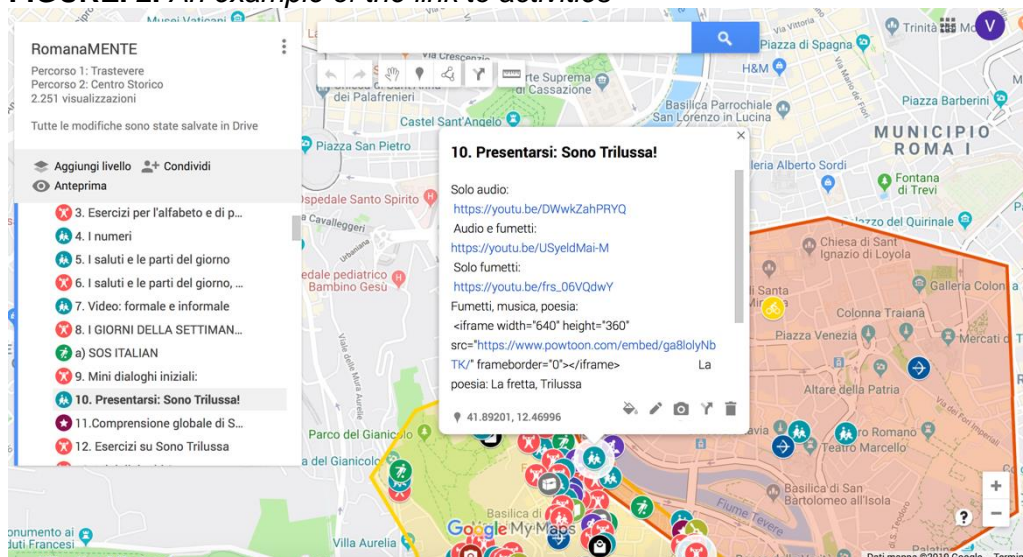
FIGURE 2. An example of the link to activities

RomanaMENTE
Percorso 1: Trastevere
Percorso 2: Centro Storico
2.251 visualizzazioni

Tutte le modifiche sono state salvate in Drive

Aggiungi livello
Condividi
Anteprima

3. Esercizi per l'alfabeto e di p...
4. I numeri
5. I saluti e le parti del giorno
6. I saluti e le parti del giorno, ...
7. Video: formale e informale
8. I GIORNI DELLA SETTIMAN...
a) SOS ITALIAN
9. Mini dialoghi iniziali:
10. Presentarsi: Sono Trilussa!
11.Comprensione globale di S...
12. Esercizi su Sono Trilussa

10. Presentarsi: Sono Trilussa!

Solo audio:
https://youtu.be/DWwkZahPRYQ
Audio e fumetti:
https://youtu.be/USyeldMai-M
Solo fumetti:
https://youtu.be/frs_06VQdwY
Fumetti, musica, poesia:
<iframe width="640" height="360" src="https://www.powtoon.com/embed/ga8lolyNbTK/" frameborder="0"></iframe> La poesia: La fretta, Trilussa

41.89201, 12.46996

Piazza di Spagna
Trinità
H&M
Piazza Barberini
MUNICIPIO ROMA I
Suprema di Cassazione
dei Palafrenieri
Basilica Parrochiale San Lorenzo in Lucina
Castel Sant'Angelo
Piazza San Pietro
Galleria Alberto Sordi
Fontana di Trevi
Ospedale Santo Spirito
Cavalleggeri
Palazzo del Quirinale
Chiesa di Sant Ignazio di Loyola
Ospedale pediatrico Bambino Gesù
Galleria Colonna
Colonna Traiana
Piazza Venezia
Mercati di
Altare della Patria
Parco del Gianicolo
del Gianicolo
Teatro Marcello
Basilica di
Isola di San Bartolomeo all'Isola
Fiume Tevere
Via Aurelia
Google My Maps
onumento ai iti Francesi
Dati mappe ©2019 Google